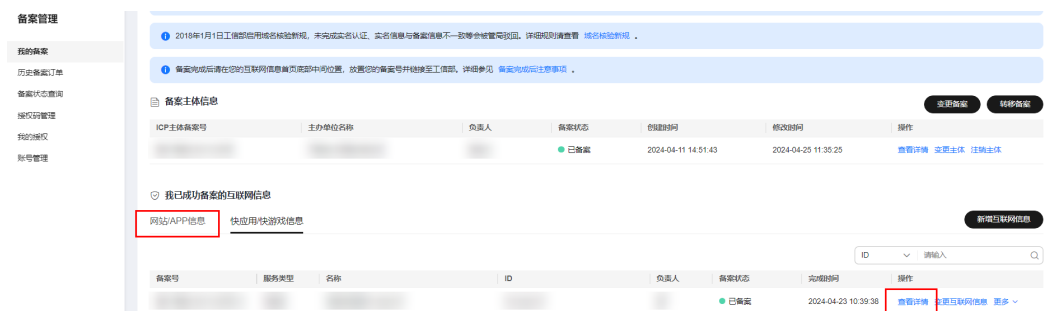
备案管理

我的备案
历史备案订单
备案状态查询
授权码管理
我的授权
账号管理

2018年1月1日工信部启用域名核验新规，未完成实名认证、实名信息与备案信息不一致等会被管局驳回。详细规则请查看 域名核验新规 。

备案完成后请在您的互联网信息首页底部中间位置，放置您的备案号并链接至工信部。详细参见 备案完成后注意事项 。

备案主体信息

变更备案 转移备案

| ICP主体备案号 | 主办单位名称 | 负责人 | 备案状态 | 创建时间 | 修改时间 | 操作 |
|---|---|---|---|---|---|---|
| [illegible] | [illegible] | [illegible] | 已备案 | 2024-04-11 14:51:43 | 2024-04-25 11:35:25 | 查看详情 变更主体 注销主体 |

我已成功备案的互联网信息

网站/APP信息 快应用/快游戏信息

新增互联网信息

ID 请输入

| 备案号 | 服务类型 | 名称 | ID | 负责人 | 备案状态 | 完成时间 | 操作 |
|---|---|---|---|---|---|---|---|
| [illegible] | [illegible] | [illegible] | | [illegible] | 已备案 | 2024-04-23 10:39:38 | 查看详情 变更互联网信息 更多 |